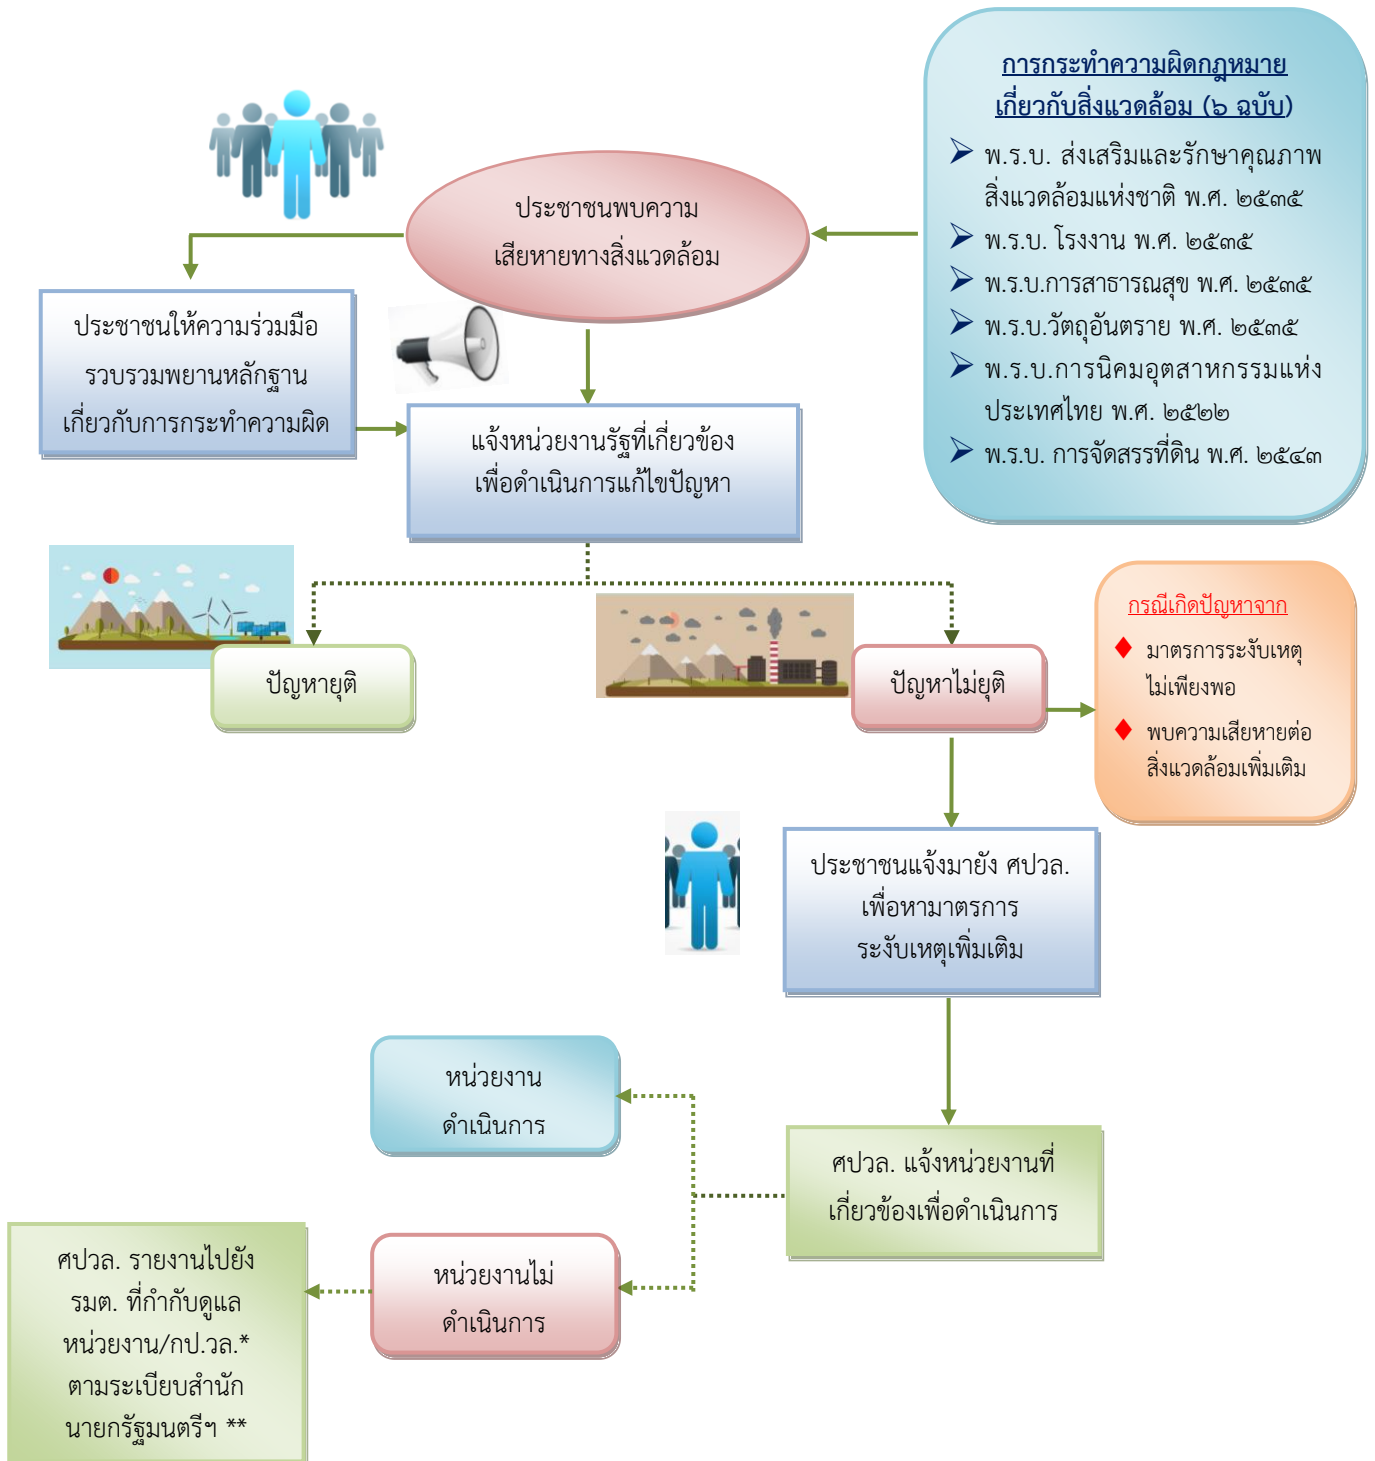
การกระทำความผิดกฎหมาย
เกี่ยวกับสิ่งแวดล้อม (๖ ฉบับ)

พ.ร.บ. ส่งเสริมและรักษาคุณภาพสิ่งแวดล้อมแห่งชาติ พ.ศ. ๒๕๓๕
พ.ร.บ. โรงงาน พ.ศ. ๒๕๓๕
พ.ร.บ.การสาธารณสุข พ.ศ. ๒๕๓๕
พ.ร.บ.วัตถุอันตราย พ.ศ. ๒๕๓๕
พ.ร.บ.การนิคมอุตสาหกรรมแห่งประเทศไทย พ.ศ. ๒๕๒๒
พ.ร.บ. การจัดสรรที่ดิน พ.ศ. ๒๕๔๓

ประชาชนพบความเสียหายทางสิ่งแวดล้อม

ประชาชนให้ความร่วมมือ รวบรวมพยานหลักฐาน เกี่ยวกับการกระทำความผิด

แจ้งหน่วยงานรัฐที่เกี่ยวข้อง เพื่อดำเนินการแก้ไขปัญหา

ปัญหายุติ

ปัญหาไม่ยุติ

กรณีเกิดปัญหาจาก
มาตรการระงับเหตุไม่เพียงพอ
พบความเสียหายต่อสิ่งแวดล้อมเพิ่มเติม

ประชาชนแจ้งมายัง ศปวล. เพื่อหามาตรการ ระงับเหตุเพิ่มเติม

หน่วยงาน ดำเนินการ

ศปวล. แจ้งหน่วยงานที่เกี่ยวข้องเพื่อดำเนินการ

หน่วยงานไม่ ดำเนินการ

ศปวล. รายงานไปยัง รมต. ที่กำกับดูแล หน่วยงาน/กป.วล.* ตามระเบียบสำนัก นายกรัฐมนตรีฯ **